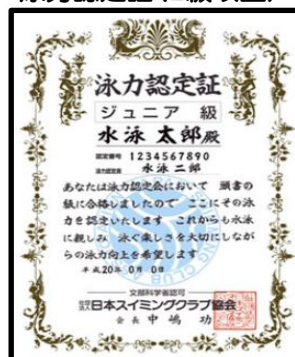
泳力認定証（級共通）

泳力認定証
ジュニア 級
水泳 太郎殿
認定番号 1234567890
認定者 水泳 二郎
あなたは泳力認定会において 頭書の級に合格しましたので ここにその泳力を認定いたします これからも水泳に親しみ 泳ぐ楽しさを大切にしながらの泳力向上を希望します
平成20年 0月 0日
文部科学省認可
社団法人 日本スイミングクラブ協会
会長 中嶋 功